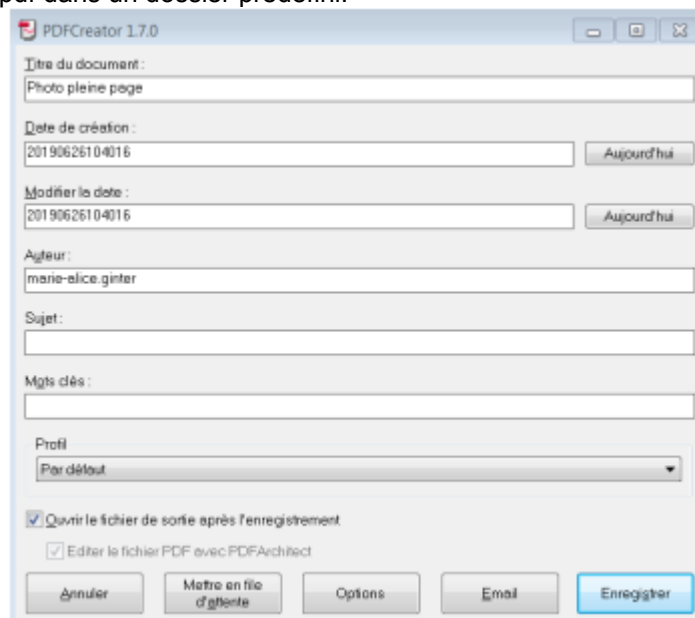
pdf dans un dossier prédéfini.

PDFCreator 1.7.0

Titre du document :
Photo pleine page

Date de création :
20190626104016
Aujourd'hui

Modifier la date :
20190626104016
Aujourd'hui

Auteur :
marie-alice.ginter

Sujet :

Mots clés :

Profil
Par défaut

Ouvrir le fichier de sortie après l'enregistrement

Editer le fichier PDF avec PDFArchitect

Annuler
Mettre en file d'attente
Options
Email
Enregistrer